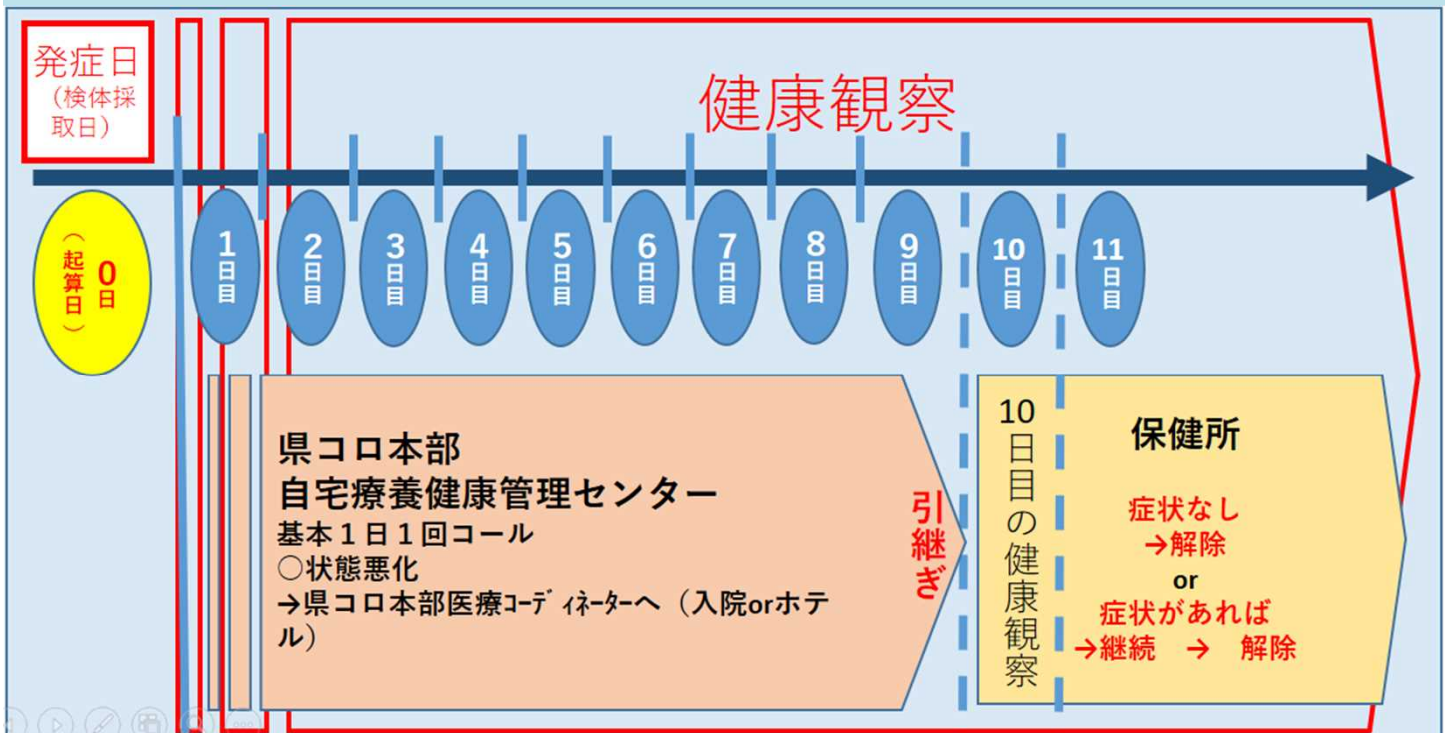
発症日
（検体採取日）

健康観察

（起算日）0日

1日目

2日目

3日目

4日目

5日目

6日目

7日目

8日目

9日目

10日目

11日目

県コロ本部
自宅療養健康管理センター
基本１日１回コール
○状態悪化
→県コロ本部医療ｺｰﾃﾞｨﾈｰﾀｰへ（入院orホテル）

引継ぎ

10日目の健康観察

保健所

症状なし
→解除
or
症状があれば
→継続　→　解除